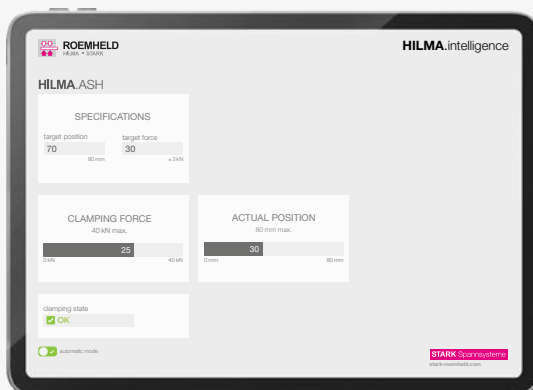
ROEMHELD
HILMA • STARK

HILMA.intelligence

HILMA.ASH

SPECIFICATIONS

target position
70
80 mm

target force
30
+3 kN

CLAMPING FORCE
40 kN max.
25
0 kN
40 kN

ACTUAL POSITION
80 mm max.
30
0 mm
80 mm

clamping state
OK

automatic mode

STARK Spannsysteme
stark-roemheld.com